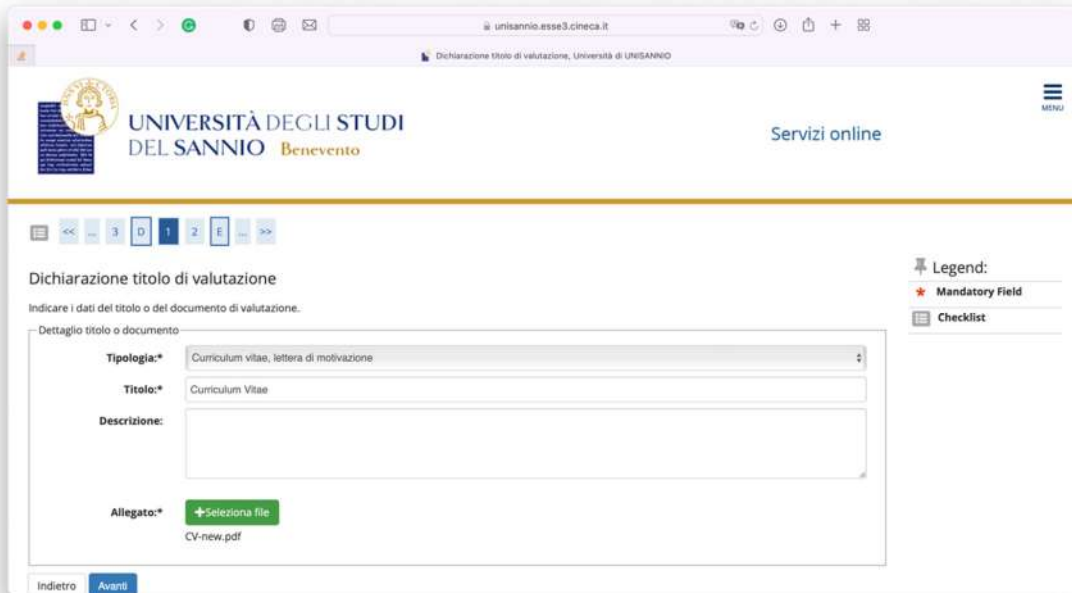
unisannio.esse3.cineca.it

Dichiarazione titolo di valutazione, Università di UNISANNIO

UNIVERSITÀ DEGLI STUDI DEL SANNIO Benevento

Servizi online

MENU

<< ... 3 D 1 2 E ... >>

Dichiarazione titolo di valutazione

Indicare i dati del titolo o del documento di valutazione.

Dettaglio titolo o documento

Tipologia:* Curriculum vitae, lettera di motivazione

Titolo:* Curriculum Vitae

Descrizione:

Allegato:* +Seleziona file

CV-new.pdf

Indietro Avanti

Legend:

★ Mandatory Field

Checklist